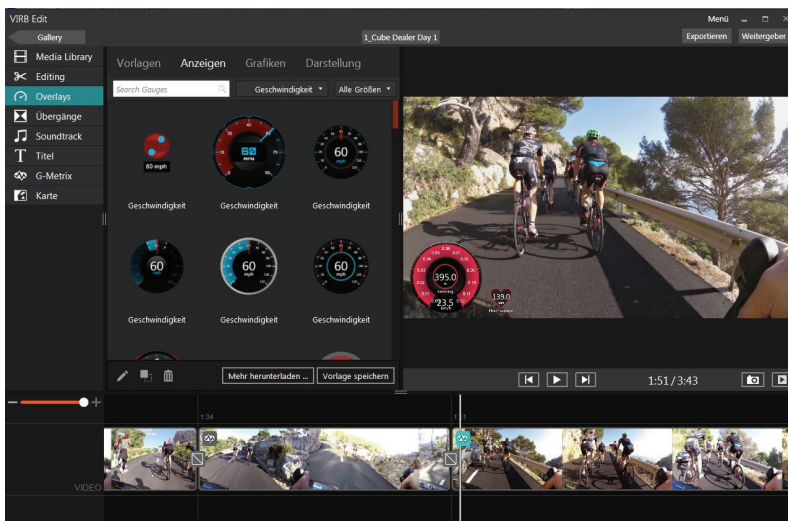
VIRB Edit

Menü

Gallery

1_Cube Dealer Day 1

Exportieren

Weitergeben

Media Library

Editing

Overlays

Übergänge

Soundtrack

Titel

G-Metrix

Karte

Vorlagen

Anzeigen

Grafiken

Darstellung

Search Gauges

Geschwindigkeit

Alle Größen

60 mph

Geschwindigkeit

60

Geschwindigkeit

60

Geschwindigkeit

60

Geschwindigkeit

60

Geschwindigkeit

60

Geschwindigkeit

60

Geschwindigkeit

Mehr herunterladen ...

Vorlage speichern

395.0

23.5

139.0

1:51 / 3:43

1:34

1:51

VIDEO